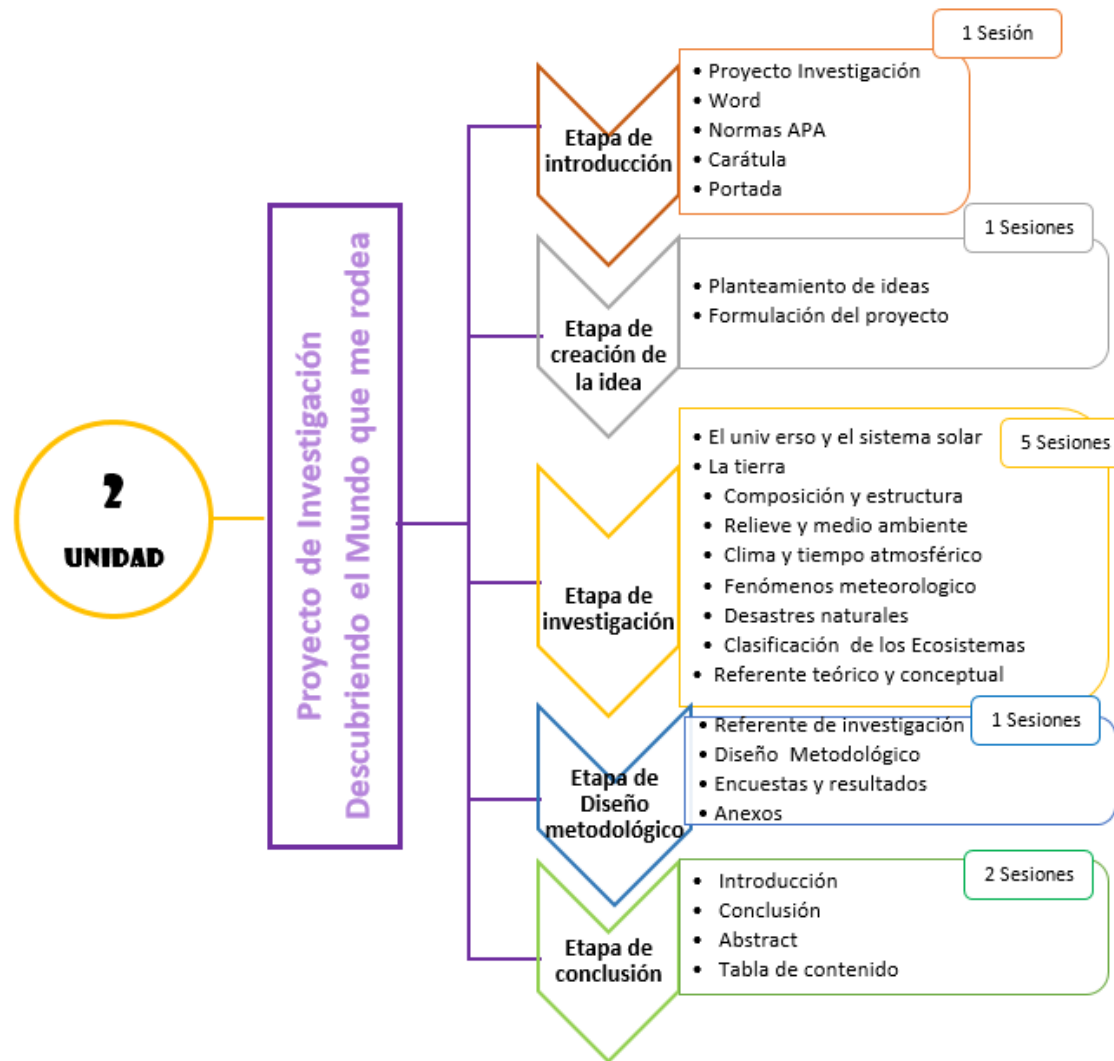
2

UNIDAD

Proyecto de Investigación
Descubriendo el Mundo que me rodea

Etapa de introducción

1 Sesión

• Proyecto Investigación
• Word
• Normas APA
• Carátula
• Portada

Etapa de creación de la idea

1 Sesiones

• Planteamiento de ideas
• Formulación del proyecto

Etapa de investigación

5 Sesiones

• El univ erso y el sistema solar
• La tierra
• Composición y estructura
• Relieve y medio ambiente
• Clima y tiempo atmosférico
• Fenómenos meteorologico
• Desastres naturales
• Clasificación de los Ecosistemas
• Referente teórico y conceptual

Etapa de Diseño metodológico

1 Sesiones

• Referente de investigación
• Diseño Metodológico
• Encuestas y resultados
• Anexos

Etapa de conclusión

2 Sesiones

• Introducción
• Conclusión
• Abstract
• Tabla de contenido